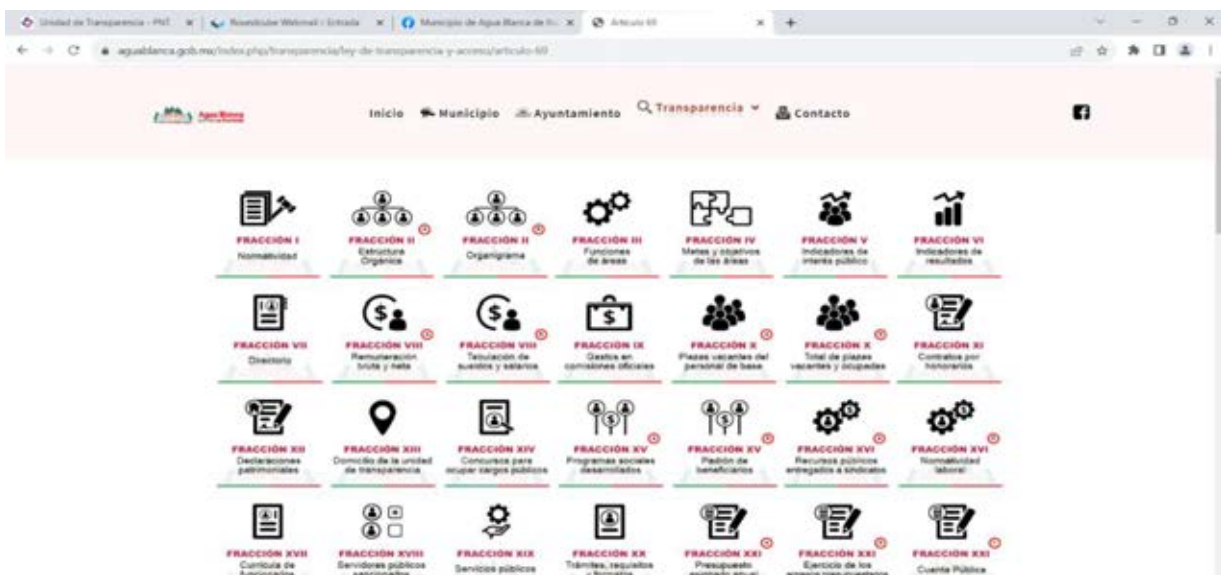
Unidad de Transparencia - PNT | Roundcube Webmail :: Entrada | Municipio de Agua Blanca de It... | Artículo 69

aguablanca.gob.mx/index.php/transparencia/ley-de-transparencia-y-acceso/articulo-69

Agua Blanca

Inicio Municipio Ayuntamiento Transparencia Contacto

FRACCIÓN I
Normatividad

FRACCIÓN II
Estructura Orgánica

FRACCIÓN II
Organigrama

FRACCIÓN III
Funciones de áreas

FRACCIÓN IV
Metas y objetivos de las áreas

FRACCIÓN V
Indicadores de interés público

FRACCIÓN VI
Indicadores de resultados

FRACCIÓN VII
Directorio

FRACCIÓN VIII
Remuneración bruta y neta

FRACCIÓN VIII
Tabulación de sueldos y salarios

FRACCIÓN IX
Gastos en comisiones oficiales

FRACCIÓN X
Plazas vacantes del personal de base

FRACCIÓN X
Total de plazas vacantes y ocupadas

FRACCIÓN XI
Contratos por honorarios

FRACCIÓN XII
Declaraciones patrimoniales

FRACCIÓN XIII
Domicilio de la unidad de transparencia

FRACCIÓN XIV
Concursos para ocupar cargos públicos

FRACCIÓN XV
Programas sociales desarrollados

FRACCIÓN XV
Padrón de beneficiarios

FRACCIÓN XVI
Recursos públicos entregados a sindicatos

FRACCIÓN XVI
Normatividad laboral

FRACCIÓN XVII
Currícula de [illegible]

FRACCIÓN XVIII
Servidores públicos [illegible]

FRACCIÓN XIX
Servicios públicos

FRACCIÓN XX
Trámites, requisitos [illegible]

FRACCIÓN XXI
Presupuesto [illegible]

FRACCIÓN XXI
Ejercicio de los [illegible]

FRACCIÓN XXI
Cuenta Pública